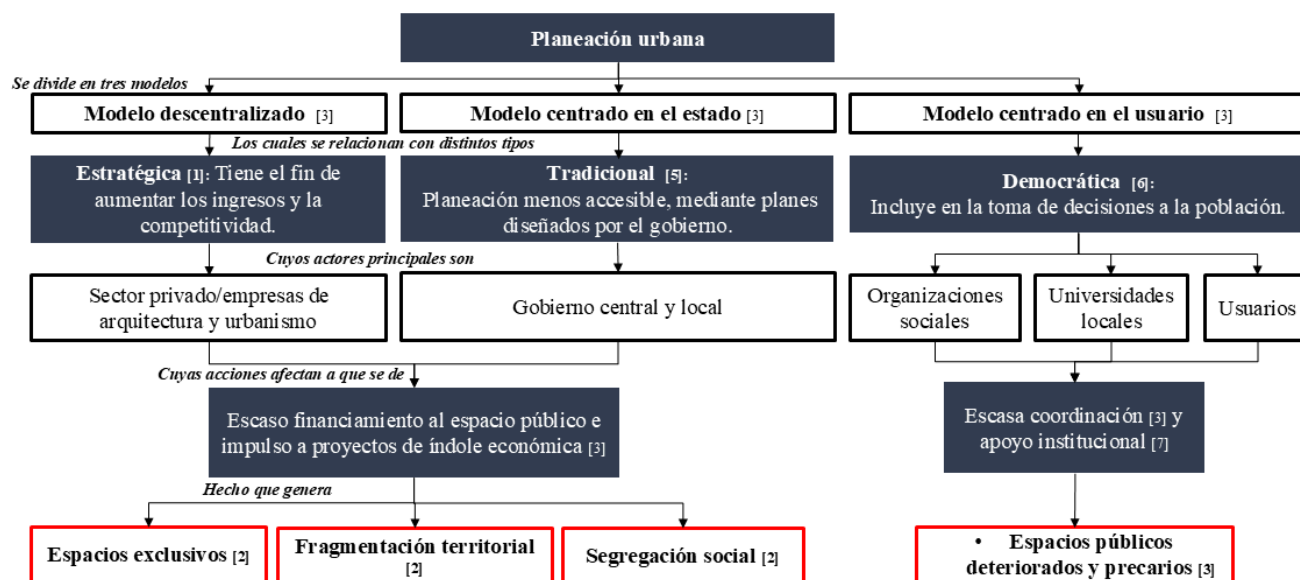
Planeación urbana

Se divide en tres modelos

Modelo descentralizado [3]

Modelo centrado en el estado [3]

Modelo centrado en el usuario [3]

Los cuales se relacionan con distintos tipos

Estratégica [1]: Tiene el fin de aumentar los ingresos y la competitividad.

Tradicional [5]: Planeación menos accesible, mediante planes diseñados por el gobierno.

Democrática [6]: Incluye en la toma de decisiones a la población.

Cuyos actores principales son

Sector privado/empresas de arquitectura y urbanismo

Gobierno central y local

Organizaciones sociales

Universidades locales

Usuarios

Cuyas acciones afectan a que se de

Escaso financiamiento al espacio público e impulso a proyectos de índole económica [3]

Escasa coordinación [3] y apoyo institucional [7]

Hecho que genera

Espacios exclusivos [2]

Fragmentación territorial [2]

Segregación social [2]

• Espacios públicos deteriorados y precarios [3]